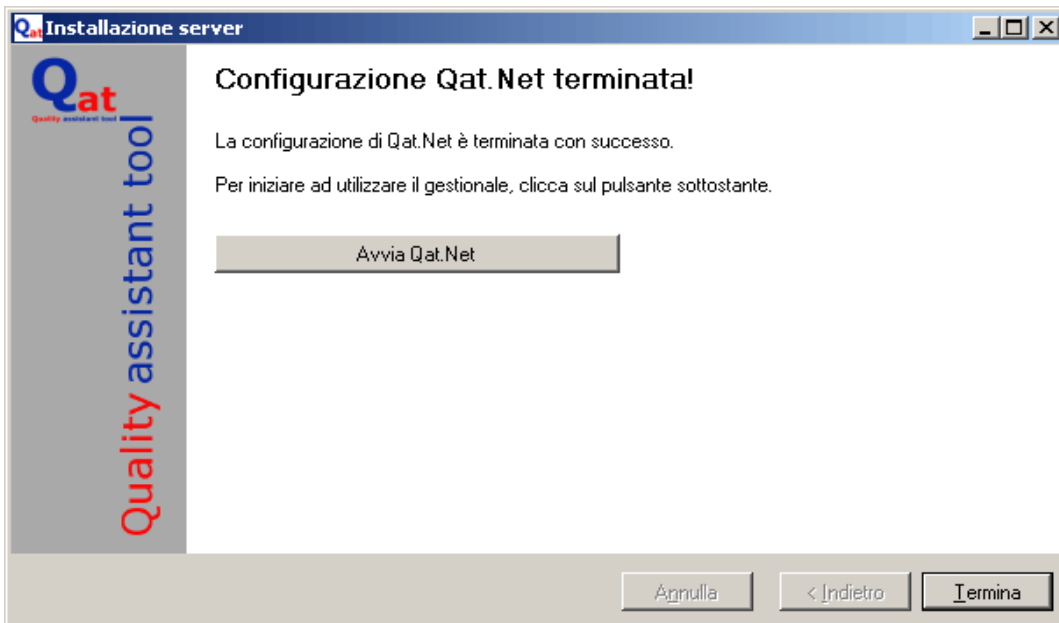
Qat Installazione server

Qat
Quality assistant tool

Quality assistant tool

Configurazione Qat.Net terminata!

La configurazione di Qat.Net è terminata con successo.

Per iniziare ad utilizzare il gestionale, clicca sul pulsante sottostante.

Avvia Qat.Net

Annulla

< Indietro

Termina